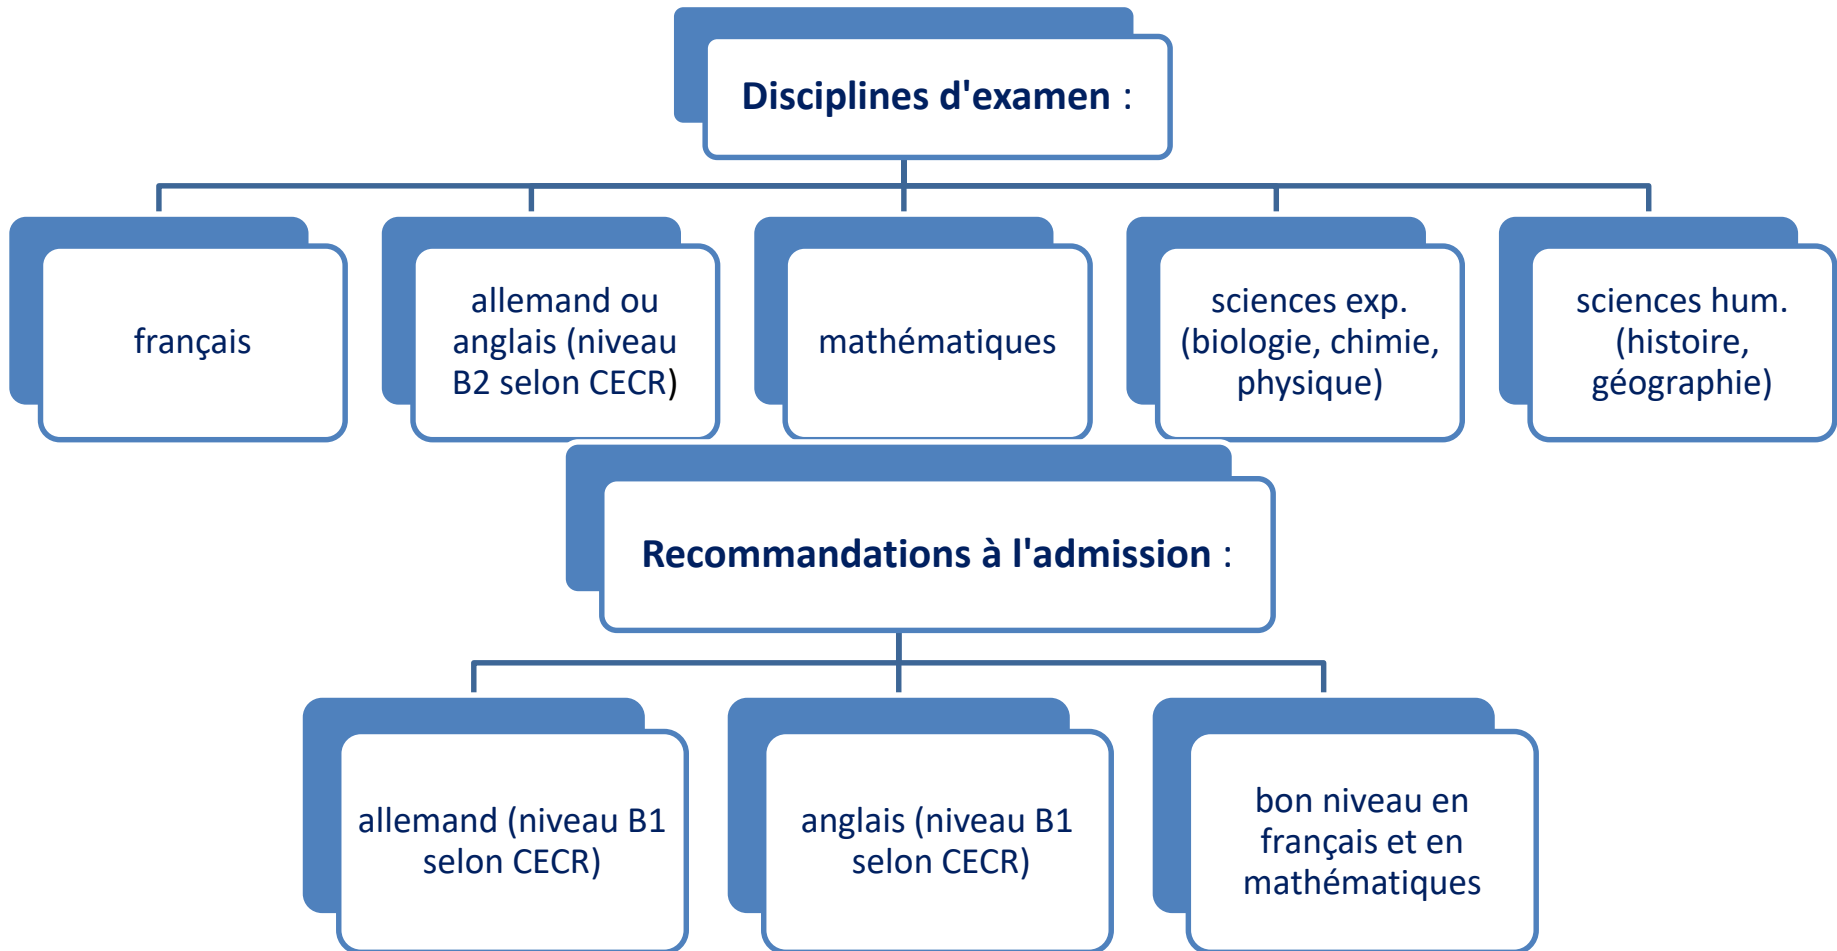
Disciplines d'examen :

français

allemand ou anglais (niveau B2 selon CECR)

mathématiques

sciences exp. (biologie, chimie, physique)

sciences hum. (histoire, géographie)

Recommandations à l'admission :

allemand (niveau B1 selon CECR)

anglais (niveau B1 selon CECR)

bon niveau en français et en mathématiques